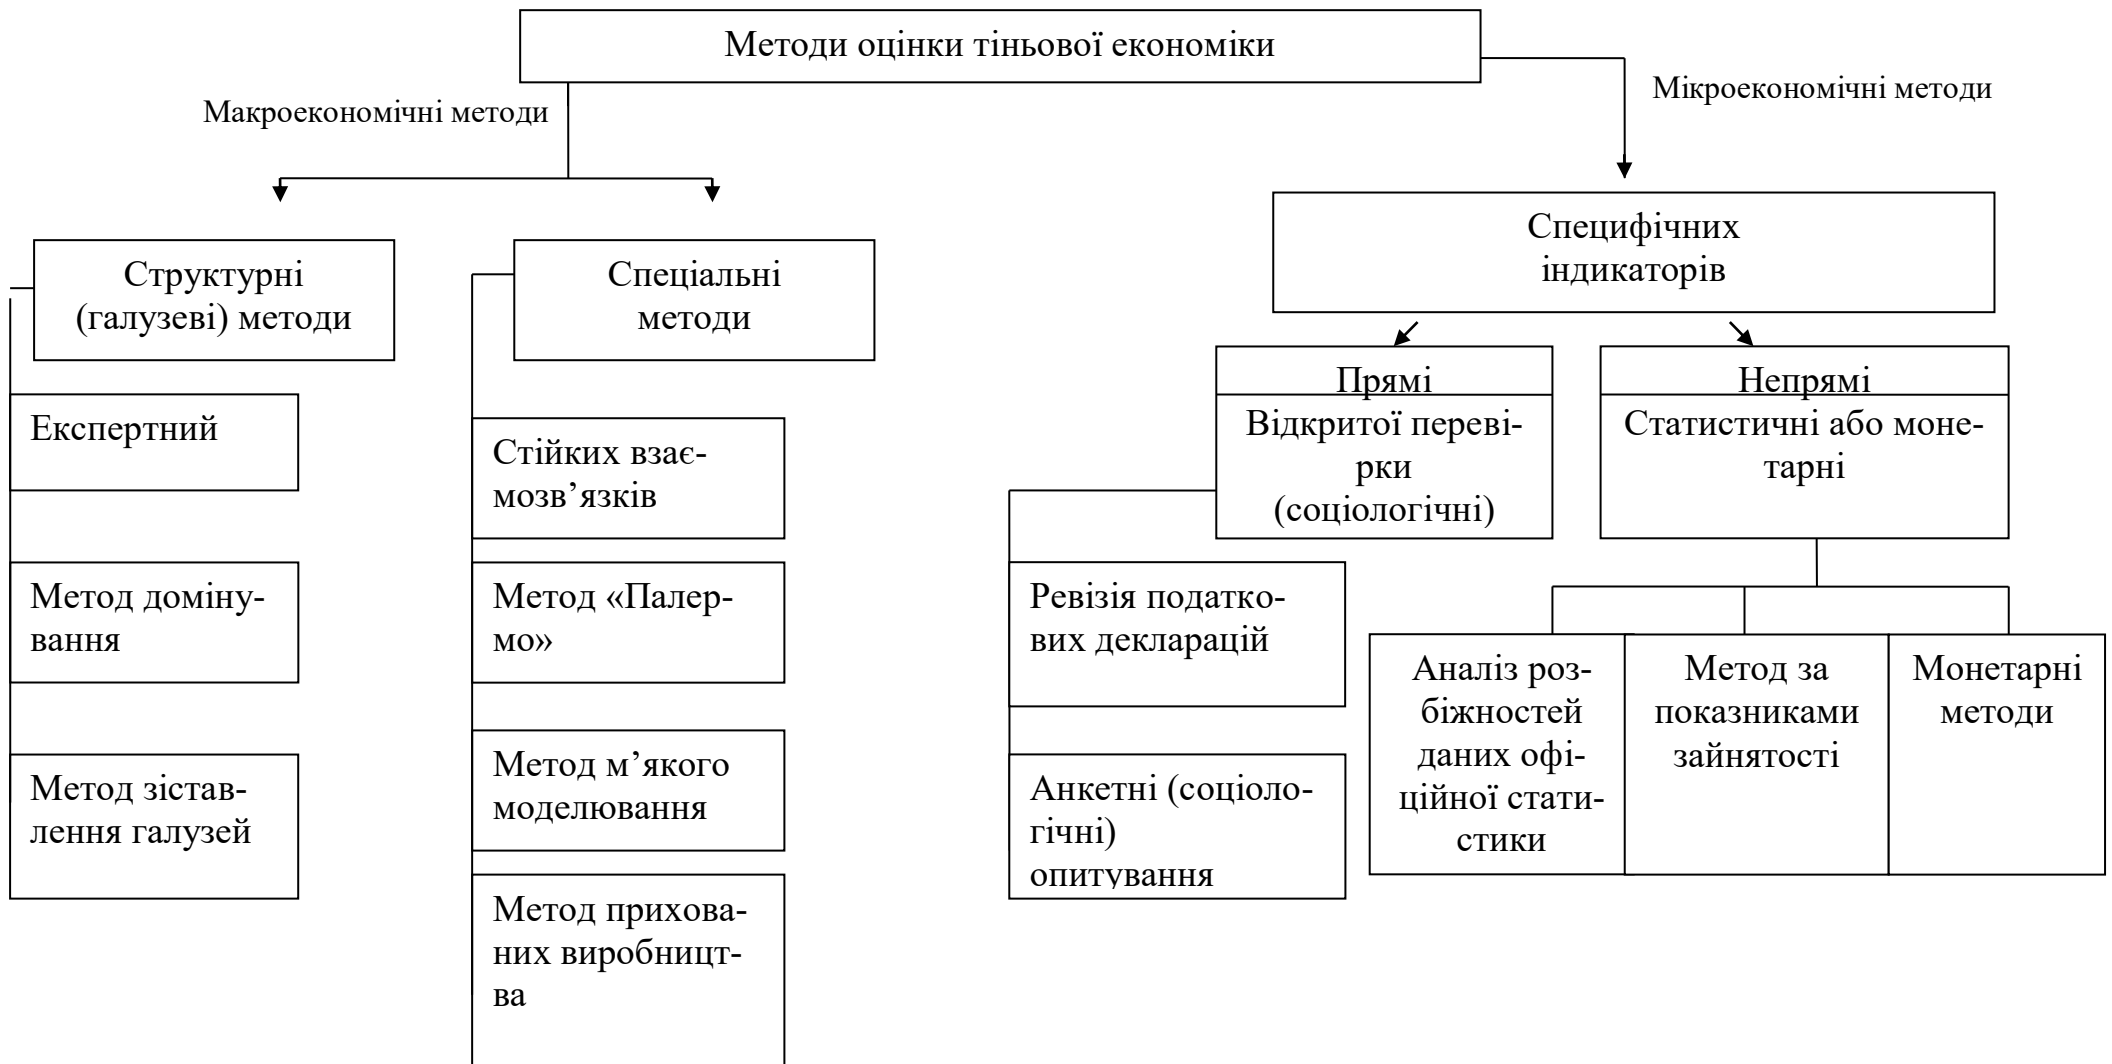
Методи оцінки тіньової економіки

Макроекономічні методи

Мікроекономічні методи

Структурні (галузеві) методи

Спеціальні методи

Специфічних індикаторів

Експертний

Метод домінування

Метод зіставлення галузей

Стійких взаємозв’язків

Метод «Палермо»

Метод м’якого моделювання

Метод прихованих виробництва

Прямі

Відкритої перевірки (соціологічні)

Непрямі

Статистичні або монетарні

Ревізія податкових декларацій

Анкетні (соціологічні) опитування

Аналіз розбіжностей даних офіційної статистики

Метод за показниками зайнятості

Монетарні методи